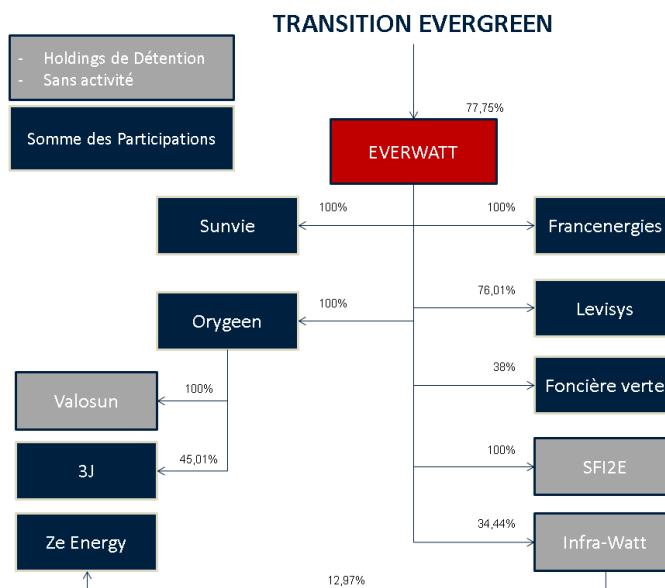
TRANSITION EVERGREEN

- Holdings de Détention
- Sans activité

Somme des Participations

77,75%

EVERWATT

Sunvie

100%

100%

Francenergies

Orygeen

100%

76,01%

Levisys

Valosun

100%

38%

Foncière verte

3J

45,01%

100%

SFI2E

Ze Energy

34,44%

Infra-Watt

12,97%